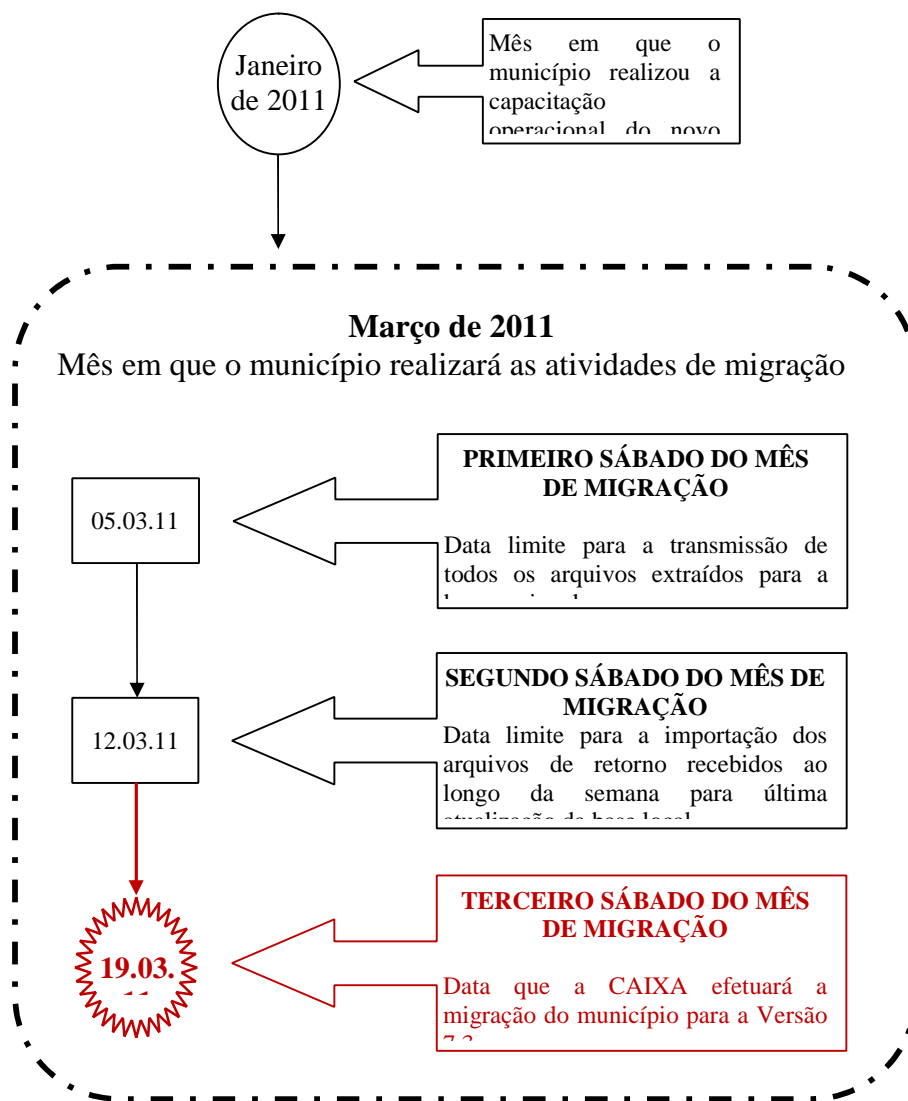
Janeiro de 2011

Mês em que o município realizou a capacitação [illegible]

Março de 2011
Mês em que o município realizará as atividades de migração

05.03.11

PRIMEIRO SÁBADO DO MÊS DE MIGRAÇÃO

Data limite para a transmissão de todos os arquivos extraídos para a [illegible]

12.03.11

SEGUNDO SÁBADO DO MÊS DE MIGRAÇÃO
Data limite para a importação dos arquivos de retorno recebidos ao longo da semana para última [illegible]

19.03.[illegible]

TERCEIRO SÁBADO DO MÊS DE MIGRAÇÃO

Data que a CAIXA efetuará a migração do município para a Versão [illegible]